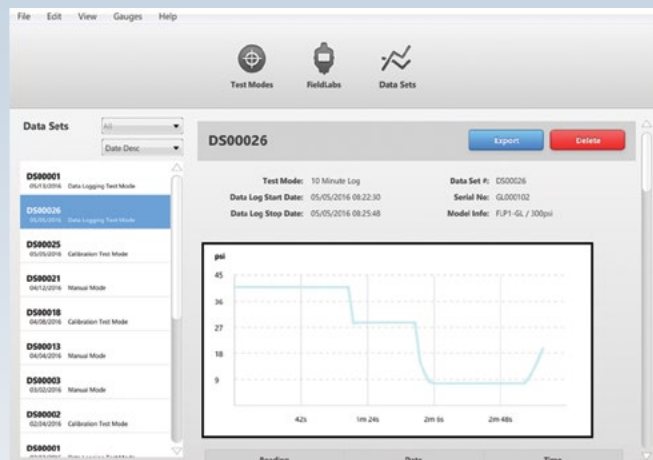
File Edit View Gauges Help

Test Modes FieldLabs Data Sets

Data Sets

All

Date Desc

DS00001
05/13/2016 Data Logging Test Mode

DS00026
05/05/2016 Data Logging Test Mode

DS00025
05/05/2016 Calibration Test Mode

DS00021
04/12/2016 Manual Mode

DS00018
04/08/2016 Calibration Test Mode

DS00013
04/04/2016 Manual Mode

DS00003
03/02/2016 Manual Mode

DS00002
02/24/2016 Calibration Test Mode

DS00001
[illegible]

DS00026

Export

Delete

Test Mode: 10 Minute Log

Data Log Start Date: 05/05/2016 08:22:30

Data Log Stop Date: 05/05/2016 08:25:48

Data Set #: DS00026

Serial No: GL000102

Model Info: FLP1-GL / 300psi

psi

45

36

27

18

9

42s

1m 24s

2m 6s

2m 48s

Reading

Date

Time